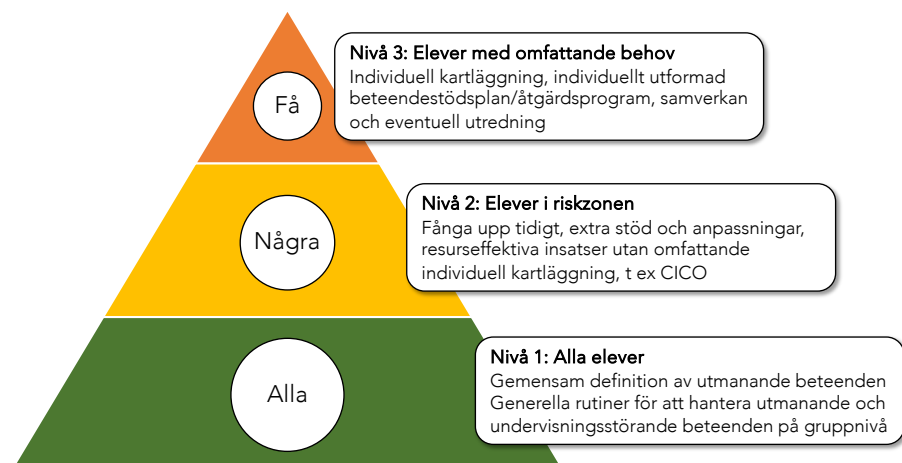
Få

Nivå 3: Elever med omfattande behov
Individuell kartläggning, individuellt utformad beteendestödsplan/åtgärdsprogram, samverkan och eventuell utredning

Några

Nivå 2: Elever i riskzonen
Fånga upp tidigt, extra stöd och anpassningar, resurseffektiva insatser utan omfattande individuell kartläggning, t ex CICO

Alla

Nivå 1: Alla elever
Gemensam definition av utmanande beteenden
Generella rutiner för att hantera utmanande och undervisningsstörande beteenden på gruppnivå